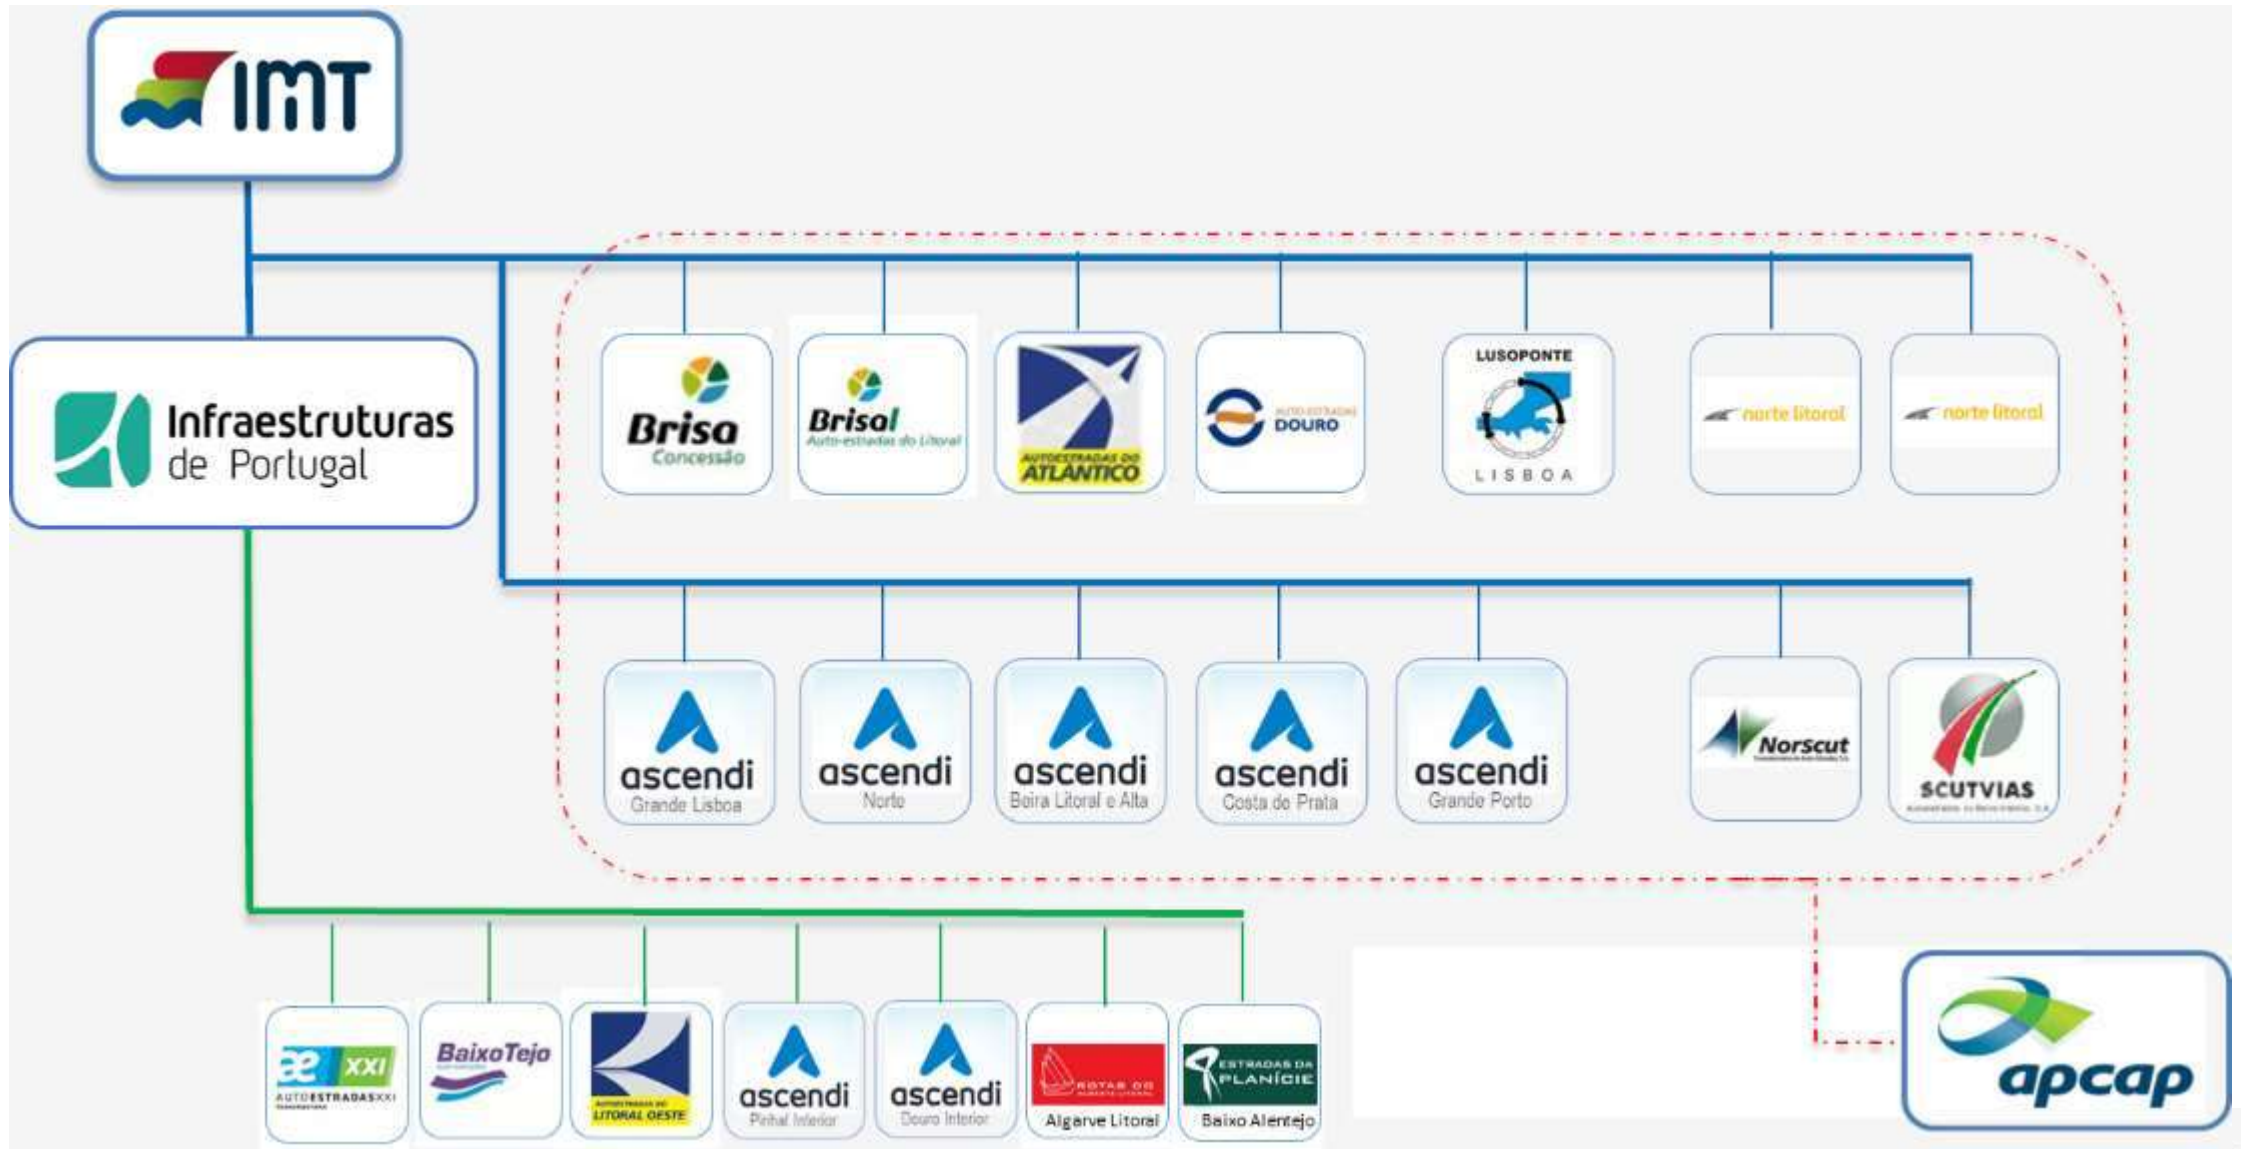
IMT

Infraestruturas de Portugal

Brisa Concessão

Brisal Auto-estradas do Litoral

AUTOESTRADAS DO ATLANTICO

AUTO-ESTRADAS DOURO

LUSOPONTE LISBOA

norte litoral

norte litoral

ascendi Grande Lisboa

ascendi Norte

ascendi Beira Litoral e Alta

ascendi Costa de Prata

ascendi Grande Porto

Norscut

SCUTVIAS

ae XXI AUTOESTRADASXXI

BaixoTejo

AUTOESTRADAS DO LITORAL OESTE

ascendi Pinhal Interior

ascendi Douro Interior

ROTAS DO ALGARVE LITORAL Algarve Litoral

ESTRADAS DA PLANÍCIE Baixo Alentejo

apcap